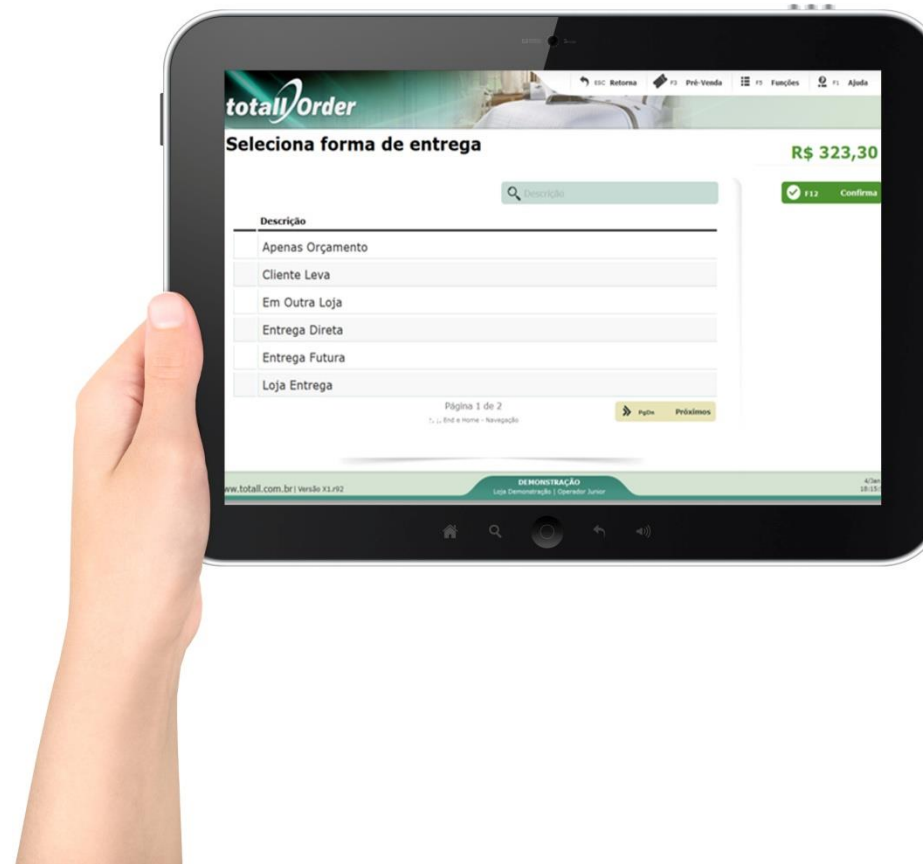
ESC Retorna F3 Pré-Venda F5 Funções F1 Ajuda

totallOrder

Seleciona forma de entrega

R$ 323,30

Descrição

F12 Confirma

| Descrição |
|---|
| Apenas Orçamento |
| Cliente Leva |
| Em Outra Loja |
| Entrega Direta |
| Entrega Futura |
| Loja Entrega |

Página 1 de 2
↑, ↓, End e Home - Navegação

PgDn Próximos

ww.totall.com.br | Versão X1.r92

DEMONSTRAÇÃO
Loja Demonstração | Operador Junior

4/Jan
18:15